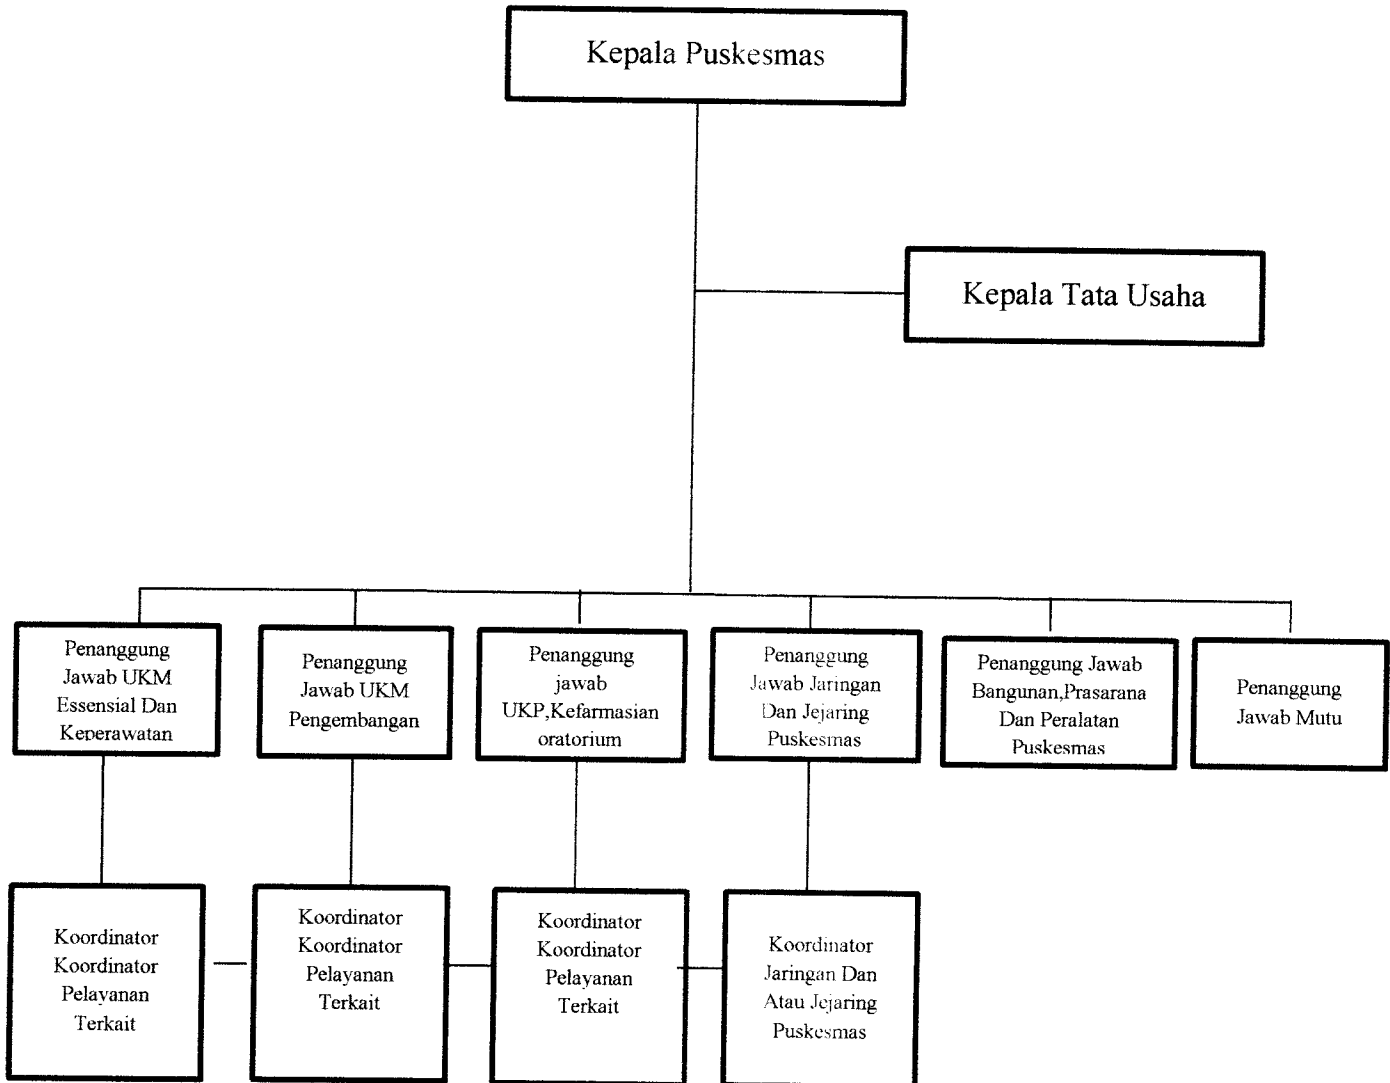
Kepala Puskesmas

Kepala Tata Usaha

Penanggung Jawab UKM Essensial Dan Keperawatan

Penanggung Jawab UKM Pengembangan

Penanggung jawab UKP,Kefarmasian oratorium

Penanggung Jawab Jaringan Dan Jejaring Puskesmas

Penanggung Jawab Bangunan,Prasarana Dan Peralatan Puskesmas

Penanggung Jawab Mutu

Koordinator Koordinator Pelayanan Terkait

Koordinator Koordinator Pelayanan Terkait

Koordinator Koordinator Pelayanan Terkait

Koordinator Jaringan Dan Atau Jejaring Puskesmas